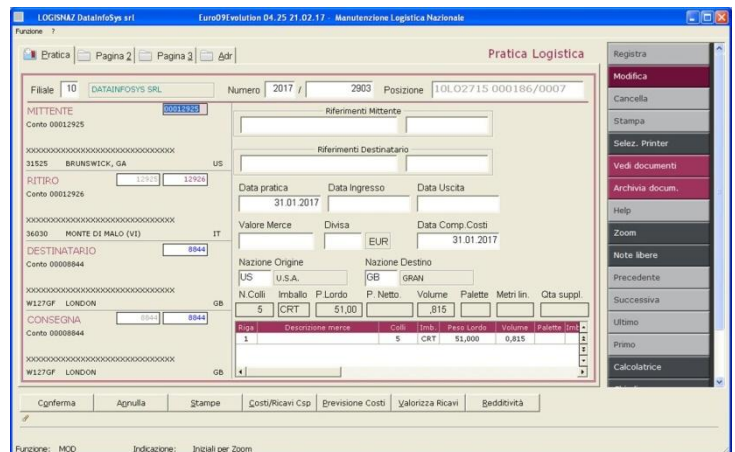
LOGISNAZ DataInfoSys srl Euro09Evolution 04.25 21.02.17 - Manutenzione Logistica Nazionale
Funzione ?

Pratica Pagina 2 Pagina 3 Adr

Pratica Logistica

Filiale 10 DATAINFOSYS SRL

Numero 2017 / 2903 Posizione 10LO2715 000186/0007

MITTENTE 00012925
Conto 00012925

XXXXXXXXXXXXXXXXXXXXXXXXXXXXXXX
31525 BRUNSWICK, GA US

RITIRO 12926 12926
Conto 00012926

XXXXXXXXXXXXXXXXXXXXXXXXXXXXXXX
36030 MONTE DI MALO (VI) IT

DESTINATARIO 8844
Conto 00008844

XXXXXXXXXXXXXXXXXXXXXXXXXXXXXXX
W127GF LONDON GB

CONSEGNA 8844 8844
Conto 00008844

XXXXXXXXXXXXXXXXXXXXXXXXXXXXXXX
W127GF LONDON GB

Riferimenti Mittente

Riferimenti Destinatario

Data pratica Data Ingresso Data Uscita
31.01.2017

Valore Merce Divisa Data Comp.Costi
EUR 31.01.2017

Nazione Origine Nazione Destino
US U.S.A. GB GRAN

N.Colli Imballo P.Lordo P. Netto Volume Palette Metri lin. Qta suppl.
5 CRT 51,00 ,815

| Riga | Descrizione merce | Colli | Imb. | Peso Lordo | Volume | Palette | Im |
|---|---|---|---|---|---|---|---|
| 1 | | 5 | CRT | 51,000 | 0,815 | | |

Registra
Modifica
Cancella
Stampa
Selez. Printer
Vedi documenti
Archivia docum.
Help
Zoom
Note libere
Precedente
Successiva
Ultimo
Primo
Calcolatrice

Conferma Annulla Stampe Costi/Ricavi Csp Previsione Costi Valorizza Ricavi Redditività

Funzione: MOD Indicazione: Iniziali per Zoom